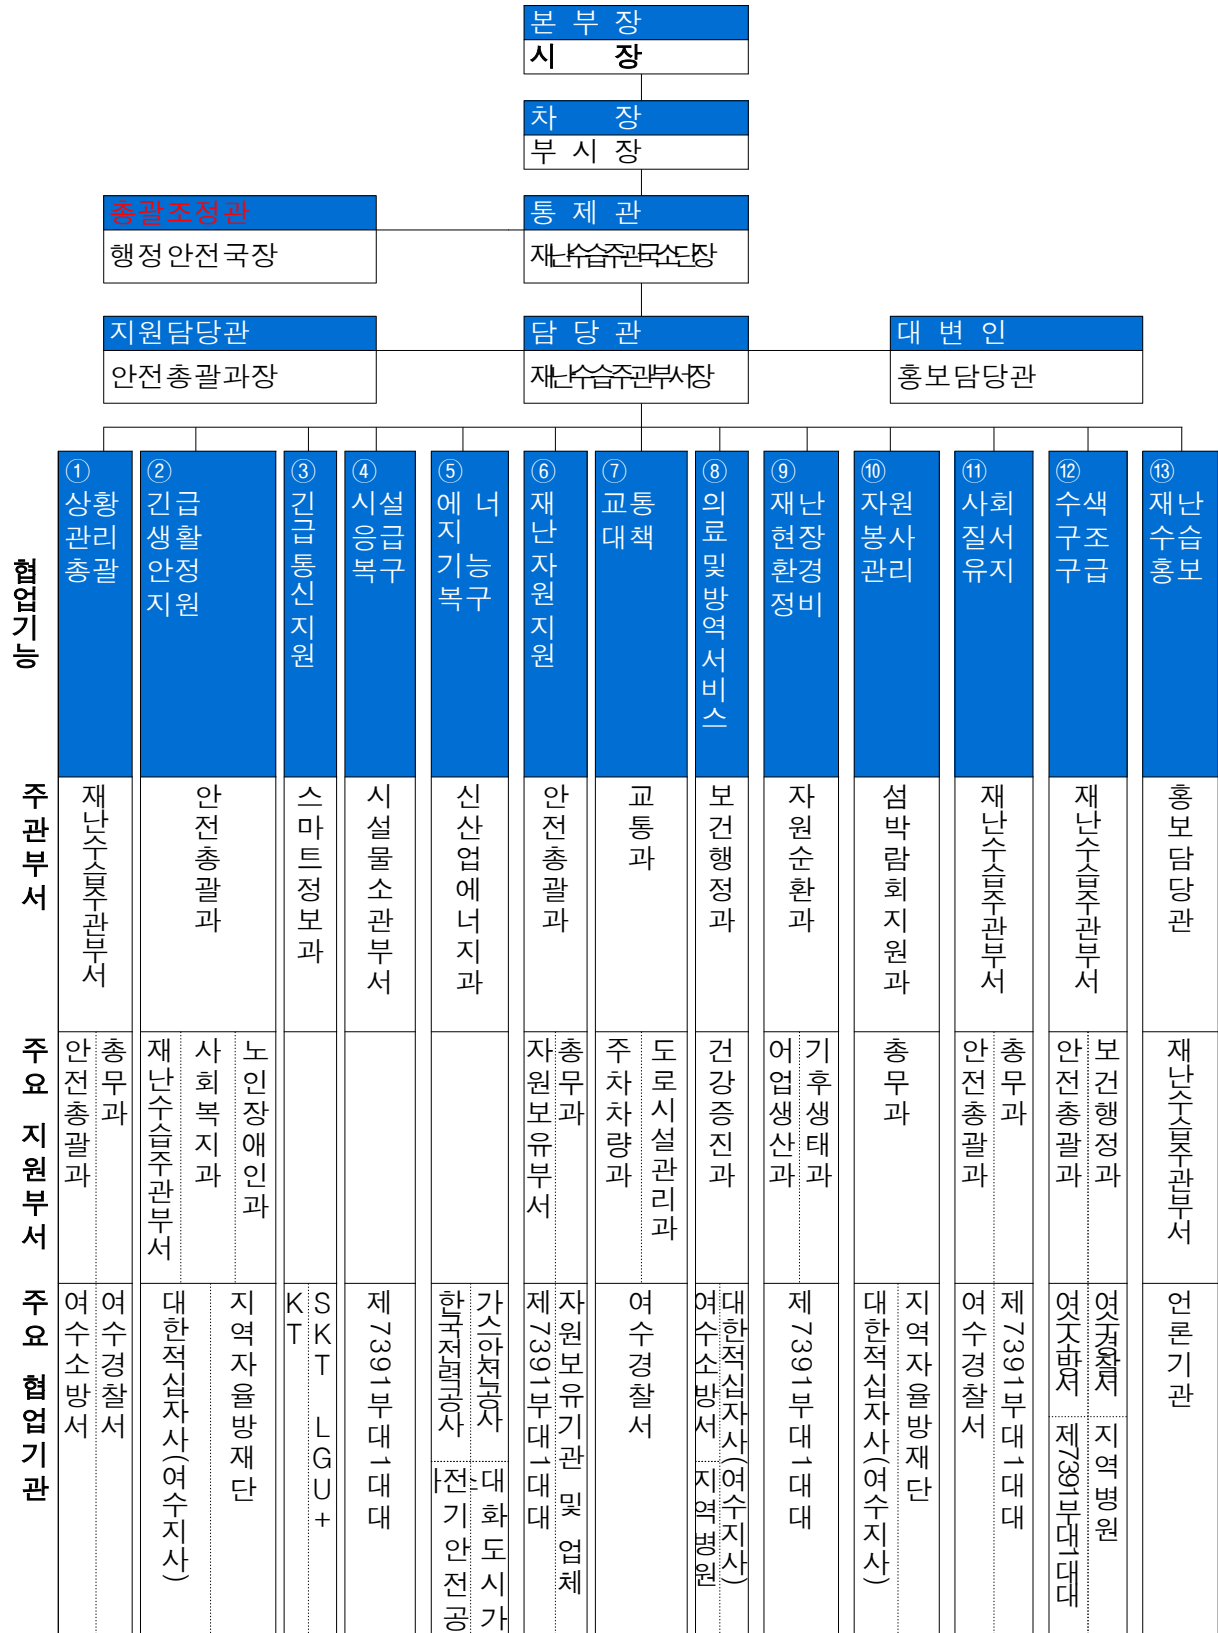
본 부 장
시 장

차 장
부 시 장

총괄조정관
행정안전국장

통 제 관
재난수습주관부서국장

지원담당관
안전총괄과장

담 당 관
재난수습주관부서장

대 변 인
홍보담당관

협업기능

| ① 상황관리총괄 | ② 긴급생활안정지원 | ③ 긴급통신지원 | ④ 시설응급복구 | ⑤ 에너지기능복구 | ⑥ 재난자원지원 | ⑦ 교통대책 | ⑧ 의료및방역서비스 | ⑨ 재난현장환경정비 | ⑩ 자원봉사관리 | ⑪ 사회질서유지 | ⑫ 수색구조구급 | ⑬ 재난수습홍보 |
|---|---|---|---|---|---|---|---|---|---|---|---|---|
| 주관부서 | | | | | | | | | | | | |
| 재난수습주관부서 | 안전총괄과 | 스마트정보과 | 시설물소관부서 | 신산업에너지과 | 안전총괄과 | 교통과 | 보건행정과 | 자원순환과 | 섬박람회지원과 | 재난수습주관부서 | 재난수습주관부서 | 홍보담당관 |
| 주요 지원부서 | | | | | | | | | | | | |
| 안전총괄과 / 총무과 | 재난수습주관부서 / 사회복지과 / 노인장애인과 | | | | 자원보유부서 / 총무과 | 주차차량과 / 도로시설관리과 | 건강증진과 | 어업생산과 / 기후생태과 | 총무과 | 안전총괄과 / 총무과 | 안전총괄과 / 보건행정과 | 재난수습주관부서 |
| 주요 협업기관 | | | | | | | | | | | | |
| 여수소방서 / 여수경찰서 | 대한적십자사(여수지사) / 지역자율방재단 | KT / SKT LGU+ | 제7391부대1대대 | 한국전력공사 / 가스안전공사 / 전기안전공 / 대화도시가 | 제7391부대1대대 / 자원보유기관 및 업체 | 여수경찰서 | 여수소방서 / 대한적십자사(여수지사) / 지역병원 | 제7391부대1대대 | 대한적십자사(여수지사) / 지역자율방재단 | 여수경찰서 / 제7391부대1대대 | 여수소방서 / 여수경찰서 / 제7391부대1대대 / 지역병원 | 언론기관 |